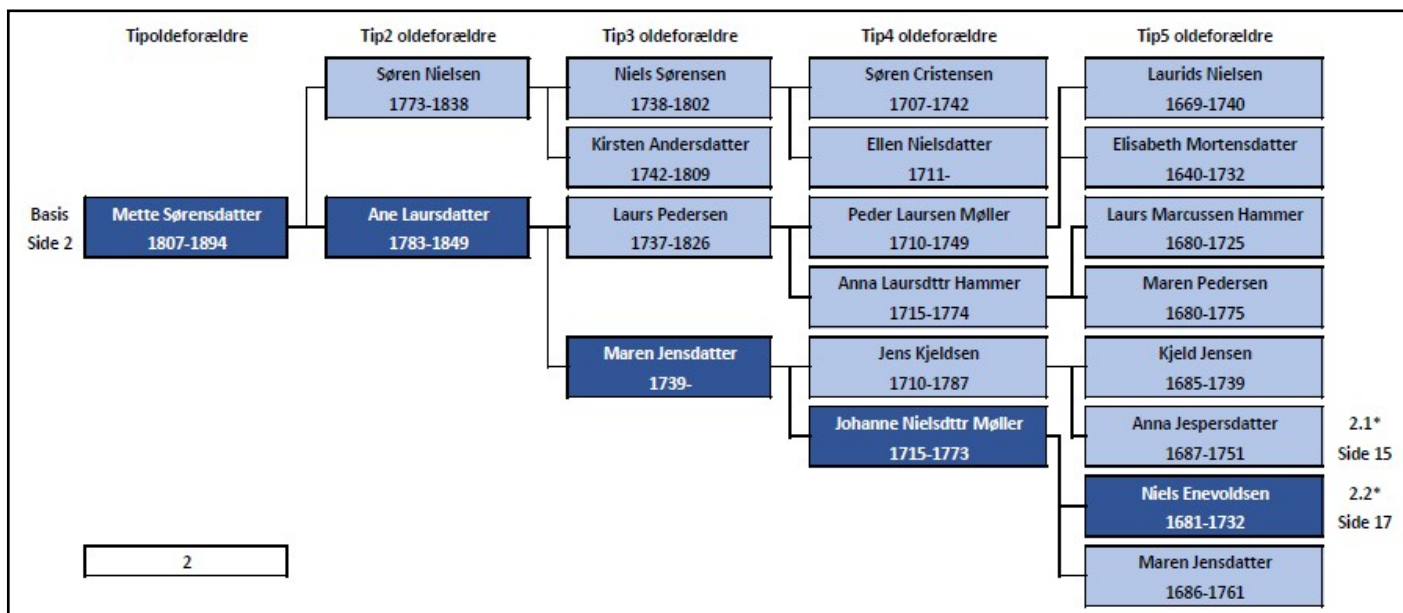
Tipoldeforældre

Tip2 oldeforældre

Tip3 oldeforældre

Tip4 oldeforældre

Tip5 oldeforældre

Søren Nielsen
1773-1838

Niels Sørensen
1738-1802

Søren Cristensen
1707-1742

Laurids Nielsen
1669-1740

Kirsten Andersdatter
1742-1809

Ellen Nielsdatter
1711-

Elisabeth Mortensdatter
1640-1732

Basis
Side 2

Mette Sørensdatter
1807-1894

Ane Laursdatter
1783-1849

Laurs Pedersen
1737-1826

Peder Laursen Møller
1710-1749

Laurs Marcussen Hammer
1680-1725

Anna Laursdttr Hammer
1715-1774

Maren Pedersen
1680-1775

Maren Jensdatter
1739-

Jens Kjeldsen
1710-1787

Kjeld Jensen
1685-1739

Johanne Nielsdttr Møller
1715-1773

Anna Jespersdatter
1687-1751

2.1*
Side 15

Niels Enevoldsen
1681-1732

2.2*
Side 17

2

Maren Jensdatter
1686-1761